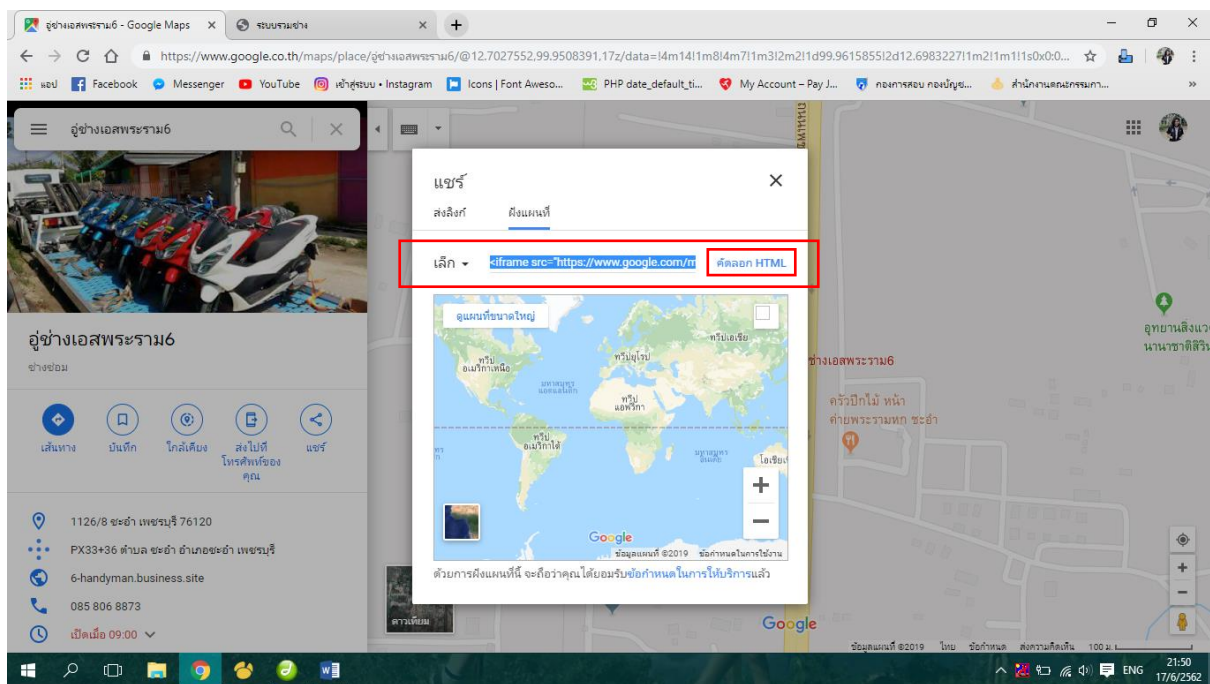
อู่ช่างเอสพระราม6 - Google Maps ×
ระบบรวมช่าง ×
https://www.google.co.th/maps/place/อู่ช่างเอสพระราม6/@12.7027552,99.9508391,17z/data=!4m14!1m8!4m7!1m3!2m2!1d99.9615855!2d12.6983227!1m2!1m1!1s0x0:0...
แอป Facebook Messenger YouTube เข้าสู่ระบบ • Instagram Icons | Font Aweso... PHP date_default_ti... My Account – Pay J... กองการสอบ กองบัญชฯ... สำนักงานคณะกรรมกา...

อู่ช่างเอสพระราม6

อู่ช่างเอสพระราม6
ช่างซ่อม

เส้นทาง
บันทึก
ใกล้เคียง
ส่งไปที่โทรศัพท์ของคุณ
แชร์

1126/8 ชะอำ เพชรบุรี 76120
PX33+36 ตำบล ชะอำ อำเภอชะอำ เพชรบุรี
6-handyman.business.site
085 806 8873
เปิดเมื่อ 09:00

แชร์
ส่งลิงก์
ฝังแผนที่
เล็ก
<iframe src="https://www.google.com/m
คัดลอก HTML
ดูแผนที่ขนาดใหญ่
ทวีปอเมริกาเหนือ
ทวีปยุโรป
ทวีปเอเชีย
มหาสมุทรแอตแลนติก
ทวีปแอฟริกา
ทวีปอเมริกาใต้
มหาสมุทรอินเดีย
โอเชียเนีย
Google
ข้อมูลแผนที่ ©2019 ข้อกำหนดในการใช้งาน
ด้วยการฝังแผนที่นี้ จะถือว่าคุณได้ยอมรับข้อกำหนดในการให้บริการแล้ว

อู่ช่างเอสพระราม6
ครัวปีกไม้ หน้าค่ายพระรามหก ชะอำ
อุทยานสิ่งแวดล้อมนานาชาติสิริน
ดาวเทียม
Google
ข้อมูลแผนที่ ©2019 ไทย ข้อกำหนด ส่งความคิดเห็น 100 ม.
ENG 21:50 17/6/2562